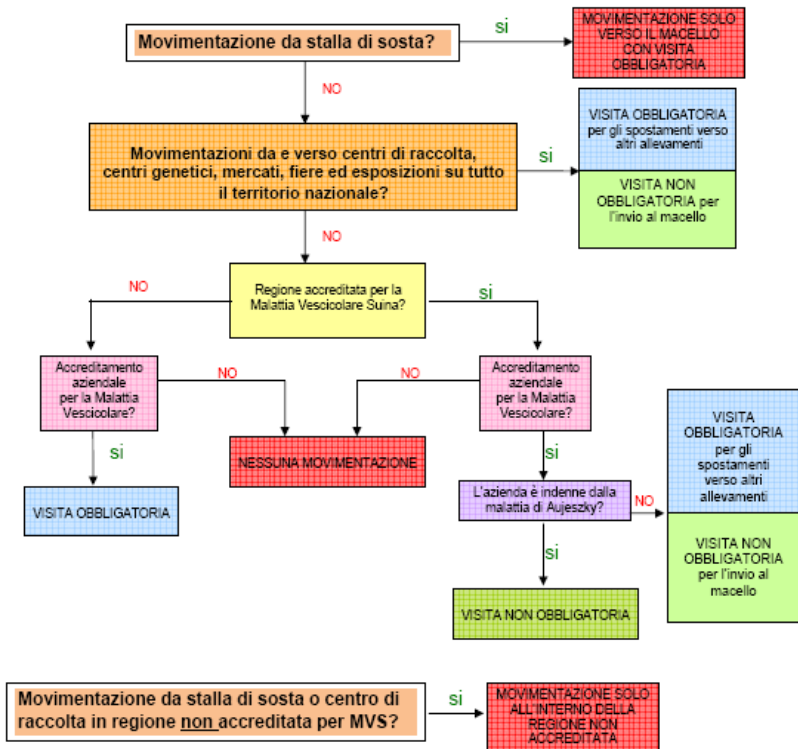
Movimentazione da stalla di sosta?

si

MOVIMENTAZIONE SOLO VERSO IL MACELLO CON VISITA OBBLIGATORIA

NO

Movimentazioni da e verso centri di raccolta, centri genetici, mercati, fiere ed esposizioni su tutto il territorio nazionale?

si

VISITA OBBLIGATORIA per gli spostamenti verso altri allevamenti

VISITA NON OBBLIGATORIA per l'invio al macello

NO

Regione accreditata per la Malattia Vescicolare Suina?

NO

si

Accreditamento aziendale per la Malattia Vescicolare?

NO

NO

Accreditamento aziendale per la Malattia Vescicolare?

si

NESSUNA MOVIMENTAZIONE

si

VISITA OBBLIGATORIA

L'azienda è indenne dalla malattia di Aujeszky?

NO

VISITA OBBLIGATORIA per gli spostamenti verso altri allevamenti

VISITA NON OBBLIGATORIA per l'invio al macello

si

VISITA NON OBBLIGATORIA

Movimentazione da stalla di sosta o centro di raccolta in regione non accreditata per MVS?

si

MOVIMENTAZIONE SOLO ALL'INTERNO DELLA REGIONE NON ACCREDITATA